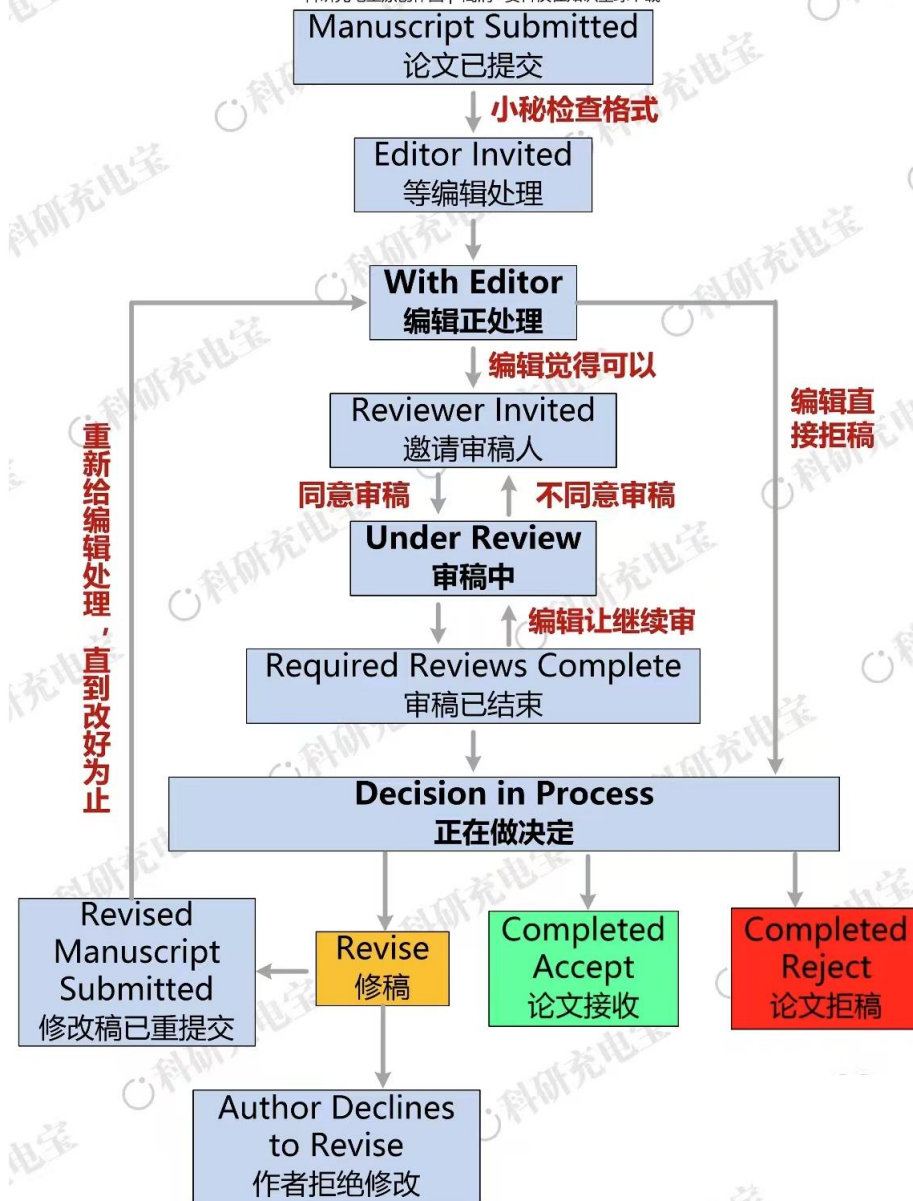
Manuscript Submitted
论文已提交

小秘检查格式

Editor Invited
等编辑处理

With Editor
编辑正处理

编辑觉得可以

Reviewer Invited
邀请审稿人

同意审稿

不同意审稿

Under Review
审稿中

编辑让继续审

Required Reviews Complete
审稿已结束

编辑直接拒稿

重新给编辑处理，直到改好为止

Decision in Process
正在做决定

Revised Manuscript Submitted
修改稿已重提交

Revise
修稿

Completed Accept
论文接收

Completed Reject
论文拒稿

Author Declines to Revise
作者拒绝修改